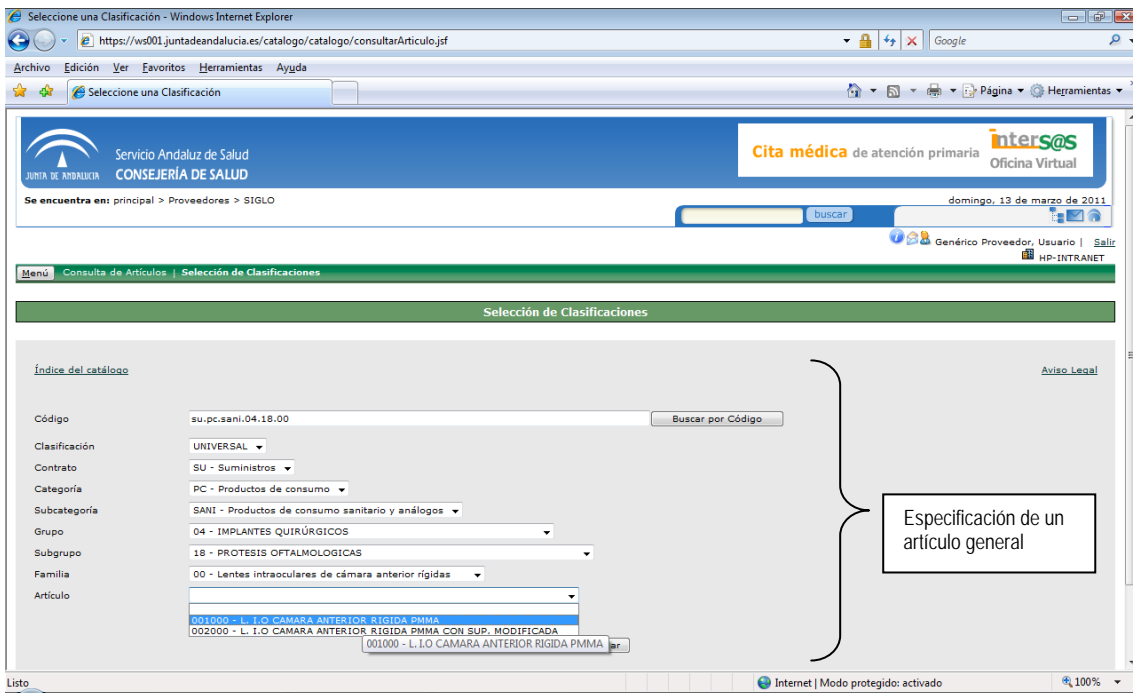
Seleccione una Clasificación - Windows Internet Explorer

https://ws001.juntadeandalucia.es/catalogo/catalogo/consultarArticulo.jsf

Google

Archivo Edición Ver Favoritos Herramientas Ayuda

Seleccione una Clasificación

Página ▾ Herramientas ▾

JUNTA DE ANDALUCIA Servicio Andaluz de Salud CONSEJERÍA DE SALUD

Cita médica de atención primaria inters@s Oficina Virtual

Se encuentra en: principal > Proveedores > SIGLO

domingo, 13 de marzo de 2011

buscar

Genérico Proveedor, Usuario | Salir

HP-INTRANET

Menú Consulta de Artículos | Selección de Clasificaciones

Selección de Clasificaciones

Índice del catálogo

Aviso Legal

Código su.pc.sani.04.18.00 Buscar por Código

Clasificación UNIVERSAL

Contrato SU - Suministros

Categoría PC - Productos de consumo

Subcategoría SANI - Productos de consumo sanitario y análogos

Grupo 04 - IMPLANTES QUIRÚRGICOS

Subgrupo 18 - PROTESIS OFTALMOLOGICAS

Familia 00 - Lentes intraoculares de cámara anterior rígidas

Artículo

001000 - L. I.O CAMARA ANTERIOR RIGIDA PMMA
002000 - L. I.O CAMARA ANTERIOR RIGIDA PMMA CON SUP. MODIFICADA

001000 - L. I.O CAMARA ANTERIOR RIGIDA PMMA

Especificación de un artículo general

Listo

Internet | Modo protegido: activado

100%